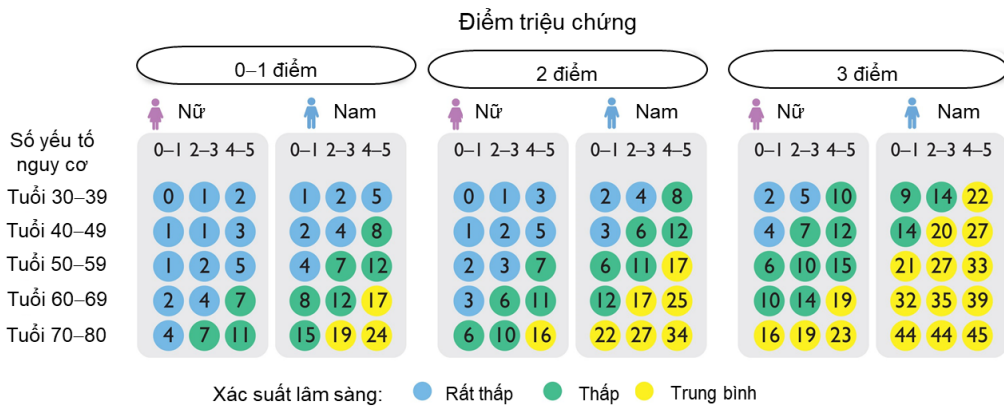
Điểm triệu chứng

| | 0–1 điểm | | 2 điểm | | 3 điểm | |
|---|---|---|---|---|---|---|
| Số yếu tố nguy cơ | Nữ | Nam | Nữ | Nam | Nữ | Nam |
| | 0–1 2–3 4–5 | 0–1 2–3 4–5 | 0–1 2–3 4–5 | 0–1 2–3 4–5 | 0–1 2–3 4–5 | 0–1 2–3 4–5 |
| Tuổi 30–39 | 0 1 2 | 1 2 5 | 0 1 3 | 2 4 8 | 2 5 10 | 9 14 22 |
| Tuổi 40–49 | 1 1 3 | 2 4 8 | 1 2 5 | 3 6 12 | 4 7 12 | 14 20 27 |
| Tuổi 50–59 | 1 2 5 | 4 7 12 | 2 3 7 | 6 11 17 | 6 10 15 | 21 27 33 |
| Tuổi 60–69 | 2 4 7 | 8 12 17 | 3 6 11 | 12 17 25 | 10 14 19 | 32 35 39 |
| Tuổi 70–80 | 4 7 11 | 15 19 24 | 6 10 16 | 22 27 34 | 16 19 23 | 44 44 45 |

Xác suất lâm sàng: Rất thấp Thấp Trung bình